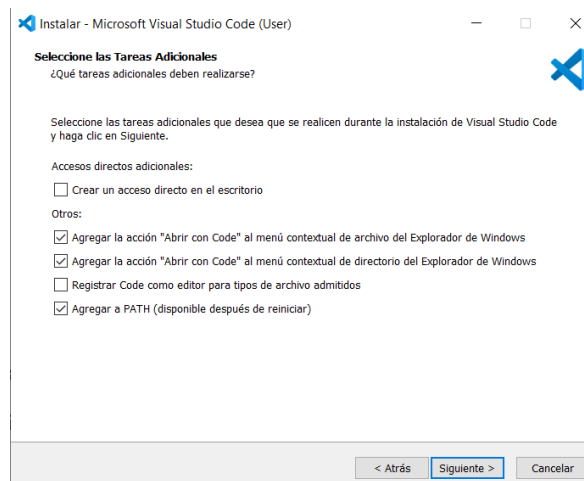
Instalar - Microsoft Visual Studio Code (User)

Seleccione las Tareas Adicionales
¿Qué tareas adicionales deben realizarse?

Seleccione las tareas adicionales que desea que se realicen durante la instalación de Visual Studio Code y haga clic en Siguiente.

Accesos directos adicionales:

Crear un acceso directo en el escritorio

Otros:

Agregar la acción "Abrir con Code" al menú contextual de archivo del Explorador de Windows

Agregar la acción "Abrir con Code" al menú contextual de directorio del Explorador de Windows

Registrar Code como editor para tipos de archivo admitidos

Agregar a PATH (disponible después de reiniciar)

< Atrás Siguiente > Cancelar